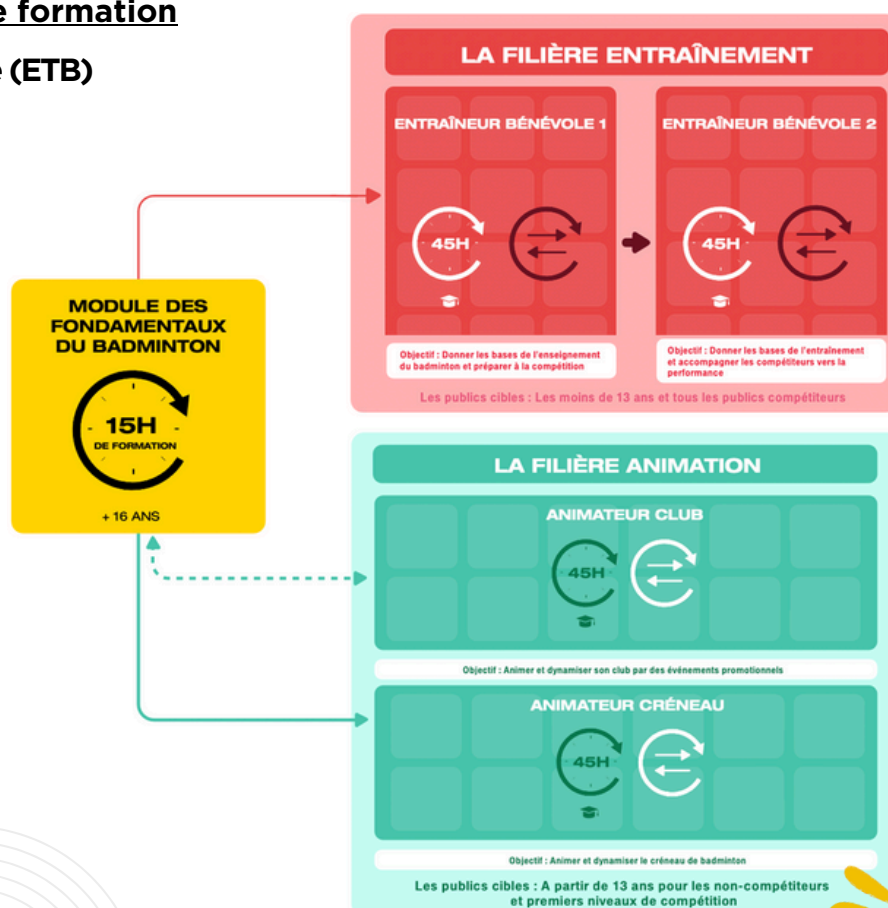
e formation

e (ETB)

MODULE DES FONDAMENTAUX DU BADMINTON

15H
DE FORMATION

+ 16 ANS

LA FILIÈRE ENTRAÎNEMENT

ENTRAÎNEUR BÉNÉVOLE 1

45H

Objectif : Donner les bases de l'enseignement du badminton et préparer à la compétition

ENTRAÎNEUR BÉNÉVOLE 2

45H

Objectif : Donner les bases de l'entraînement et accompagner les compétiteurs vers la performance

Les publics cibles : Les moins de 13 ans et tous les publics compétiteurs

LA FILIÈRE ANIMATION

ANIMATEUR CLUB

45H

Objectif : Animer et dynamiser son club par des événements promotionnels

ANIMATEUR CRÉNEAU

45H

Objectif : Animer et dynamiser le créneau de badminton

Les publics cibles : A partir de 13 ans pour les non-compétiteurs et premiers niveaux de compétition